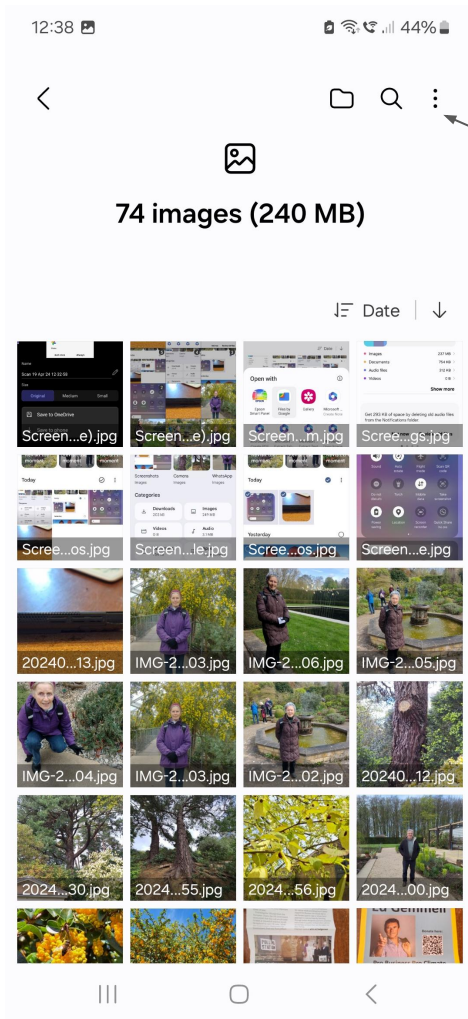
12:38 44%

74 images (240 MB)

Date

Screen...e).jpg
Screen...e).jpg
Screen...m.jpg
Scree...gs.jpg
Scree...os.jpg
Screen...le.jpg
Scree...os.jpg
Screen...e.jpg
20240...13.jpg
IMG-2...03.jpg
IMG-2...06.jpg
IMG-2...05.jpg
IMG-2...04.jpg
IMG-2...03.jpg
IMG-2...02.jpg
20240...12.jpg
2024...30.jpg
2024...55.jpg
2024...56.jpg
2024...00.jpg